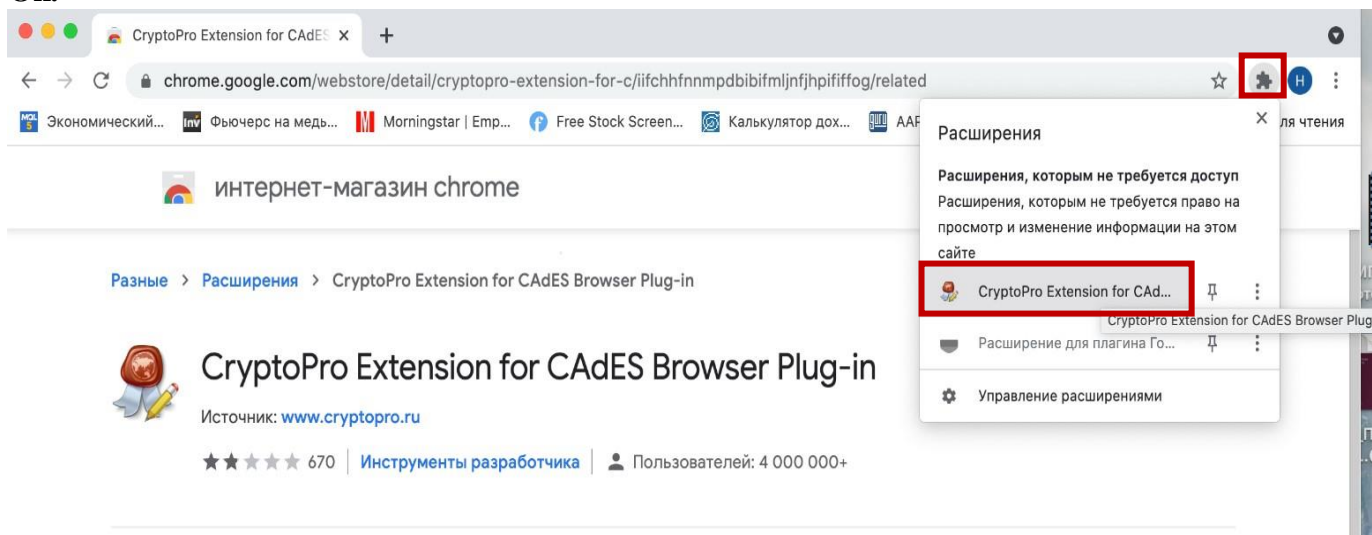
CryptoPro Extension for CAdES ×
+
chrome.google.com/webstore/detail/cryptopro-extension-for-c/iifchhfnnmpdbibifmljnfjhpififfog/related
H
Экономический... Фьючерс на медь... Morningstar | Emp... Free Stock Screen... Калькулятор дох... AAF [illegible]ля чтения

интернет-магазин chrome

Разные > Расширения > CryptoPro Extension for CAdES Browser Plug-in

CryptoPro Extension for CAdES Browser Plug-in

Источник: www.cryptopro.ru

670 | Инструменты разработчика | Пользователей: 4 000 000+

Расширения ×

Расширения, которым не требуется доступ

Расширения, которым не требуется право на просмотр и изменение информации на этом сайте

CryptoPro Extension for CAd...

CryptoPro Extension for CAdES Browser Plug

Расширение для плагина Го...

Управление расширениями